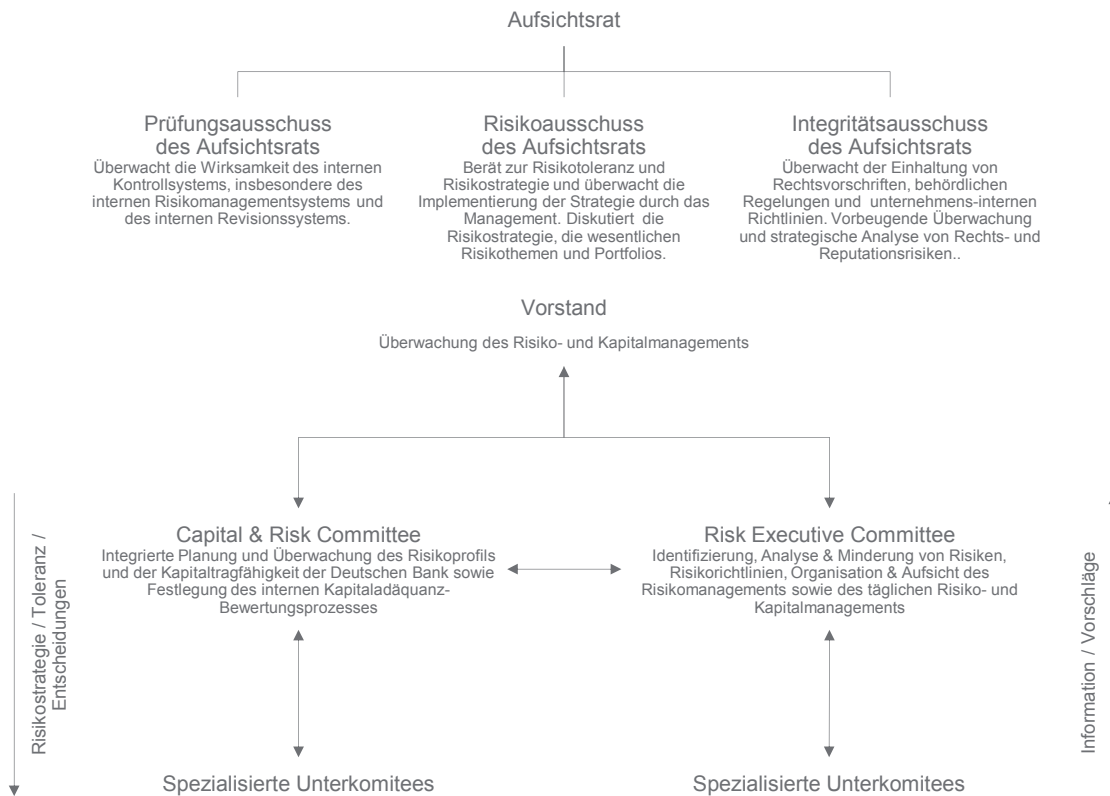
Aufsichtsrat

Prüfungsausschuss des Aufsichtsrats
Überwacht die Wirksamkeit des internen Kontrollsystems, insbesondere des internen Risikomanagementsystems und des internen Revisionssystems.

Risikoausschuss des Aufsichtsrats
Berät zur Risikotoleranz und Risikostrategie und überwacht die Implementierung der Strategie durch das Management. Diskutiert die Risikostrategie, die wesentlichen Risikothemen und Portfolios.

Integritätsausschuss des Aufsichtsrats
Überwacht der Einhaltung von Rechtsvorschriften, behördlichen Regelungen und unternehmens-internen Richtlinien. Vorbeugende Überwachung und strategische Analyse von Rechts- und Reputationsrisiken..

Vorstand
Überwachung des Risiko- und Kapitalmanagements

Risikostrategie / Toleranz / Entscheidungen

Capital & Risk Committee
Integrierte Planung und Überwachung des Risikoprofils und der Kapitaltragfähigkeit der Deutschen Bank sowie Festlegung des internen Kapitaladäquanz-Bewertungsprozesses

Risk Executive Committee
Identifizierung, Analyse & Minderung von Risiken, Risikorichtlinien, Organisation & Aufsicht des Risikomanagements sowie des täglichen Risiko- und Kapitalmanagements

Information / Vorschläge

Spezialisierte Unterkomitees

Spezialisierte Unterkomitees